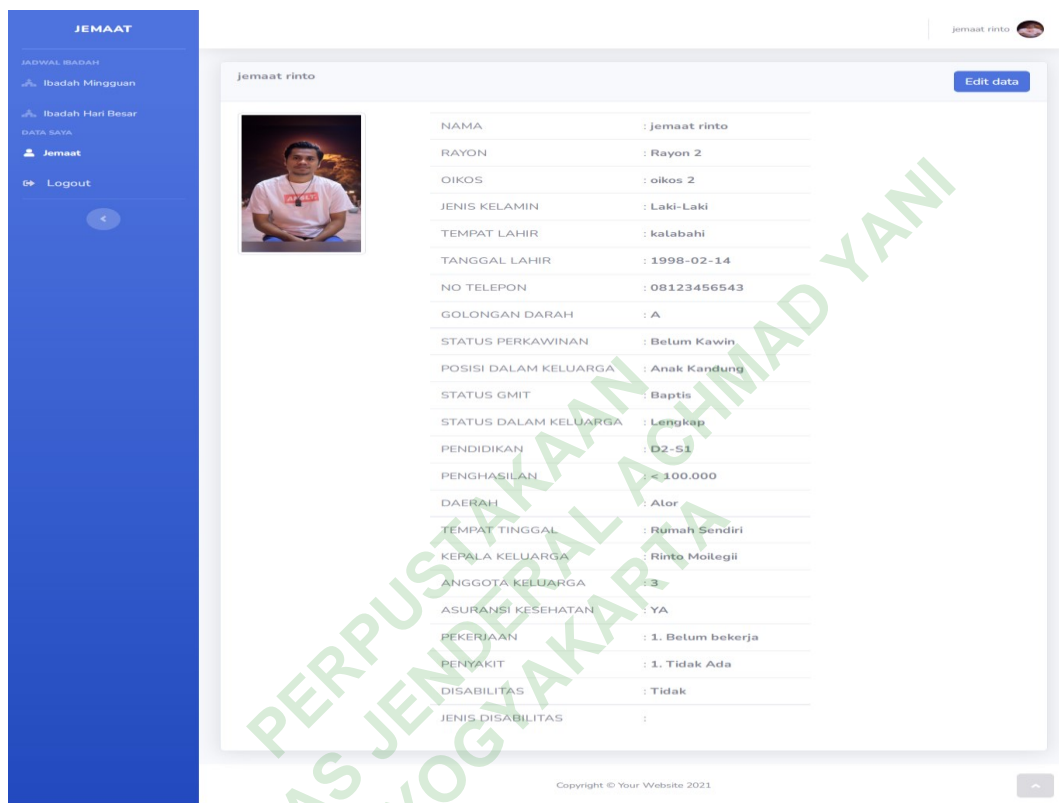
JEMAAT

JADWAL IBADAH
Ibadah Mingguan
Ibadah Hari Besar
DATA SAYA
Jemaat
Logout

jemaat rinto

jemaat rinto
Edit data

| NAMA | : jemaat rinto |
|---|---|
| RAYON | : Rayon 2 |
| OIKOS | : oikos 2 |
| JENIS KELAMIN | : Laki-Laki |
| TEMPAT LAHIR | : kalabahi |
| TANGGAL LAHIR | : 1998-02-14 |
| NO TELEPON | : 08123456543 |
| GOLONGAN DARAH | : A |
| STATUS PERKAWINAN | : Belum Kawin |
| POSISI DALAM KELUARGA | : Anak Kandung |
| STATUS GMIT | : Baptis |
| STATUS DALAM KELUARGA | : Lengkap |
| PENDIDIKAN | : D2-S1 |
| PENGHASILAN | : < 100.000 |
| DAERAH | : Alor |
| TEMPAT TINGGAL | : Rumah Sendiri |
| KEPALA KELUARGA | : Rinto Moilegii |
| ANGGOTA KELUARGA | : 3 |
| ASURANSI KESEHATAN | : YA |
| PEKERJAAN | : 1. Belum bekerja |
| PENYAKIT | : 1. Tidak Ada |
| DISABILITAS | : Tidak |
| JENIS DISABILITAS | : |

Copyright © Your Website 2021

PERPUSTAKAAN
AS JENDERAL ACHMAD YANI
YOGYAKARTA